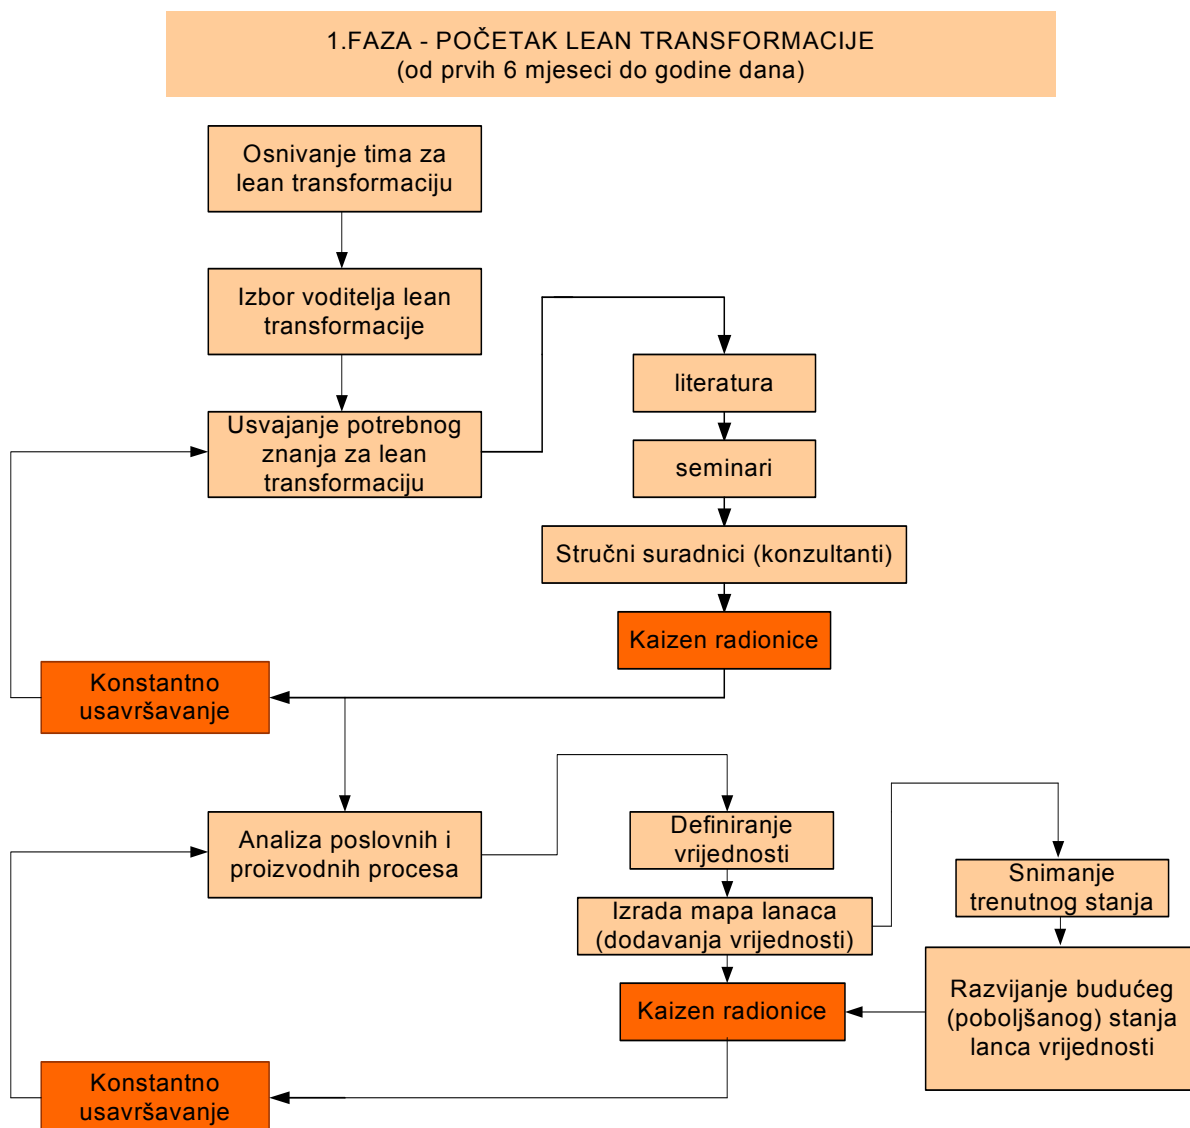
1.FAZA - POČETAK LEAN TRANSFORMACIJE
(od prvih 6 mjeseci do godine dana)

Osnivanje tima za lean transformaciju

Izbor voditelja lean transformacije

Usvajanje potrebnog znanja za lean transformaciju

literatura

seminari

Stručni suradnici (konzultanti)

Kaizen radionice

Konstantno usavršavanje

Analiza poslovnih i proizvodnih procesa

Definiranje vrijednosti

Izrada mapa lanaca (dodavanja vrijednosti)

Snimanje trenutnog stanja

Razvijanje budućeg (poboljšanog) stanja lanca vrijednosti

Kaizen radionice

Konstantno usavršavanje